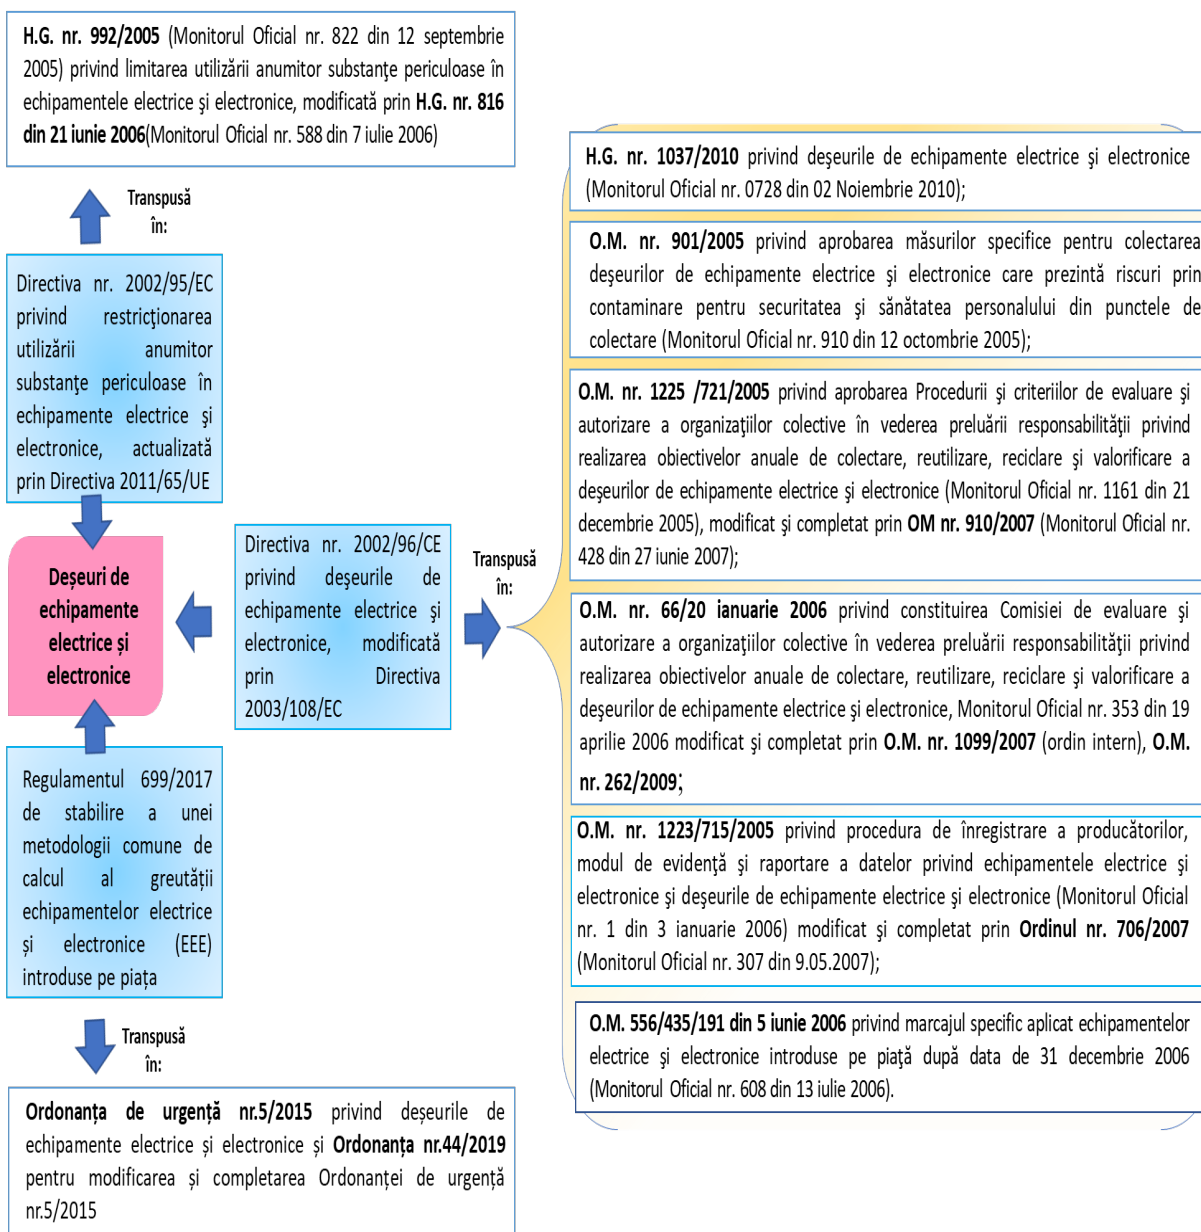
**H.G. nr. 992/2005** (Monitorul Oficial nr. 822 din 12 septembrie 2005) privind limitarea utilizării anumitor substanţe periculoase în echipamentele electrice şi electronice, modificată prin **H.G. nr. 816 din 21 iunie 2006**(Monitorul Oficial nr. 588 din 7 iulie 2006)

Transpusă în:

Directiva nr. 2002/95/EC privind restricţionarea utilizării anumitor substanţe periculoase în echipamente electrice şi electronice, actualizată prin Directiva 2011/65/UE

**Deşeuri de echipamente electrice şi electronice**

Directiva nr. 2002/96/CE privind deşeurile de echipamente electrice şi electronice, modificată prin Directiva 2003/108/EC

Regulamentul 699/2017 de stabilire a unei metodologii comune de calcul al greutăţii echipamentelor electrice și electronice (EEE) introduse pe piața

Transpusă în:

**Ordonanța de urgență nr.5/2015** privind deșeurile de echipamente electrice și electronice și **Ordonanța nr.44/2019** pentru modificarea și completarea Ordonanței de urgență nr.5/2015

Transpusă în:

**H.G. nr. 1037/2010** privind deşeurile de echipamente electrice şi electronice (Monitorul Oficial nr. 0728 din 02 Noiembrie 2010);

**O.M. nr. 901/2005** privind aprobarea măsurilor specifice pentru colectarea deşeurilor de echipamente electrice şi electronice care prezintă riscuri prin contaminare pentru securitatea şi sănătatea personalului din punctele de colectare (Monitorul Oficial nr. 910 din 12 octombrie 2005);

**O.M. nr. 1225 /721/2005** privind aprobarea Procedurii şi criteriilor de evaluare şi autorizare a organizaţiilor colective în vederea preluării responsabilităţii privind realizarea obiectivelor anuale de colectare, reutilizare, reciclare şi valorificare a deşeurilor de echipamente electrice şi electronice (Monitorul Oficial nr. 1161 din 21 decembrie 2005), modificat şi completat prin **OM nr. 910/2007** (Monitorul Oficial nr. 428 din 27 iunie 2007);

**O.M. nr. 66/20 ianuarie 2006** privind constituirea Comisiei de evaluare şi autorizare a organizaţiilor colective în vederea preluării responsabilităţii privind realizarea obiectivelor anuale de colectare, reutilizare, reciclare şi valorificare a deşeurilor de echipamente electrice şi electronice, Monitorul Oficial nr. 353 din 19 aprilie 2006 modificat şi completat prin **O.M. nr. 1099/2007** (ordin intern), **O.M. nr. 262/2009**;

**O.M. nr. 1223/715/2005** privind procedura de înregistrare a producătorilor, modul de evidenţă şi raportare a datelor privind echipamentele electrice şi electronice şi deşeurile de echipamente electrice şi electronice (Monitorul Oficial nr. 1 din 3 ianuarie 2006) modificat şi completat prin **Ordinul nr. 706/2007** (Monitorul Oficial nr. 307 din 9.05.2007);

**O.M. 556/435/191 din 5 iunie 2006** privind marcajul specific aplicat echipamentelor electrice şi electronice introduse pe piaţă după data de 31 decembrie 2006 (Monitorul Oficial nr. 608 din 13 iulie 2006).